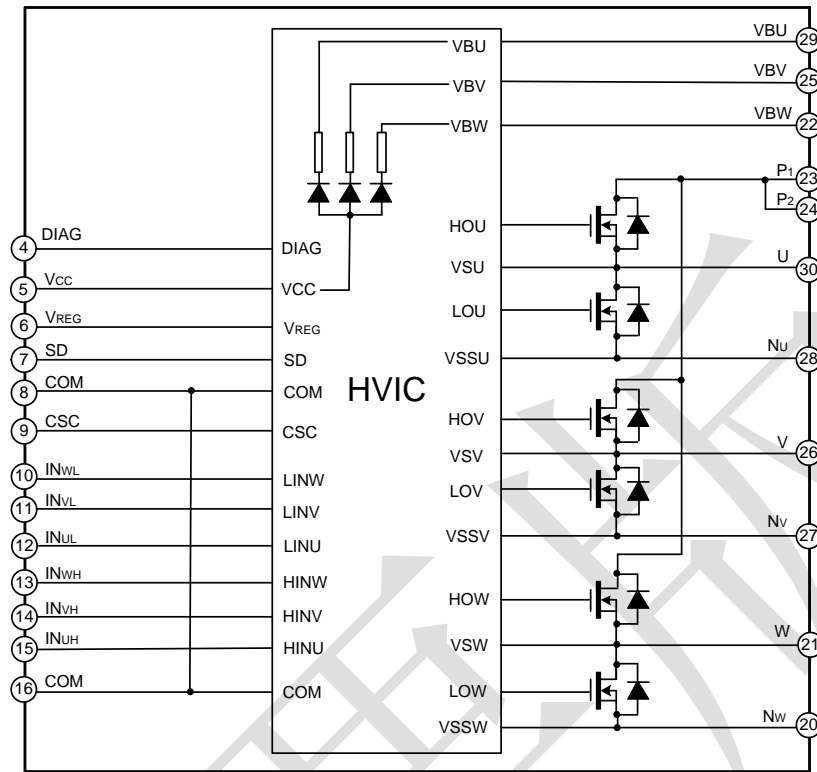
VBU
VBV
VBW
DIAG
VCC
HVIC
DIAG
$V_{REG}$
SD
COM
CSC
LINW
LINV
LINU
HINW
HINV
HINU
COM
HOU
VSU
LOU
VSSU
HOV
VSV
LOV
VSSV
HOW
VSW
LOW
VSSW
4 DIAG
5 $V_{CC}$
6 $V_{REG}$
7 SD
8 COM
9 CSC
10 $IN_{WL}$
11 $IN_{VL}$
12 $IN_{UL}$
13 $IN_{WH}$
14 $IN_{VH}$
15 $IN_{UH}$
16 COM
VBU 29
VBV 25
VBW 22
$P_1$ 23
$P_2$ 24
U 30
$N_U$ 28
V 26
$N_V$ 27
W 21
$N_W$ 20